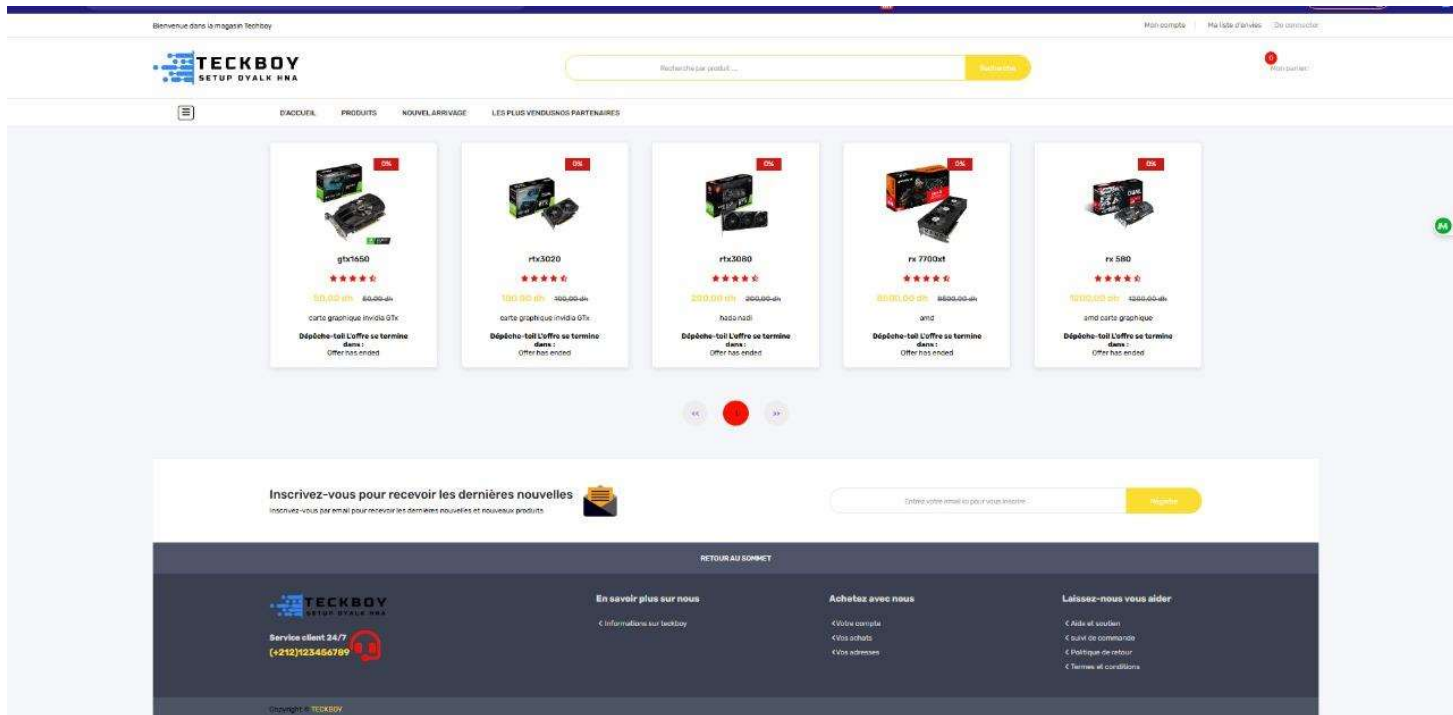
Bienvenue dans la magasin Teckboy

Mon compte | Ma liste d'envies | Se connecter

TECKBOY
SETUP DYALK HNA

Recherche par produit...

Recherche

0
Mon panier

D'ACCUEIL PRODUITS NOUVEL ARRIVAGE LES PLUS VENDUSNOS PARTENAIRES

0%

gtx1650

★★★★☆

50,00 dh 60,00 dh

carte graphique invidia GTx

Dépêche-toi! L'offre se termine dans :
Offer has ended

0%

rtx3020

★★★★☆

100,00 dh 400,00 dh

carte graphique invidia GTx

Dépêche-toi! L'offre se termine dans :
Offer has ended

0%

rtx3080

★★★★☆

200,00 dh 300,00 dh

hada nadi

Dépêche-toi! L'offre se termine dans :
Offer has ended

0%

rx 7700xt

★★★★☆

8600,00 dh 8600,00 dh

amd

Dépêche-toi! L'offre se termine dans :
Offer has ended

0%

rx 580

★★★★☆

1000,00 dh 1200,00 dh

amd carte graphique

Dépêche-toi! L'offre se termine dans :
Offer has ended

« 1 »

Inscrivez-vous pour recevoir les dernières nouvelles
Inscrivez-vous par email pour recevoir les dernières nouvelles et nouveaux produits

Entrez votre email ici pour vous inscrire

Register

RETOUR AU SOMMET

TECKBOY
SETUP DYALK HNA

Service client 24/7
(+212)123456789

En savoir plus sur nous
Informations sur teckboy

Achetez avec nous
Votre compte
Vos achats
Vos adresses

Laissez-nous vous aider
Aide et soutien
suivi de commande
Politique de retour
Termes et conditions

Copyright © TECKBOY